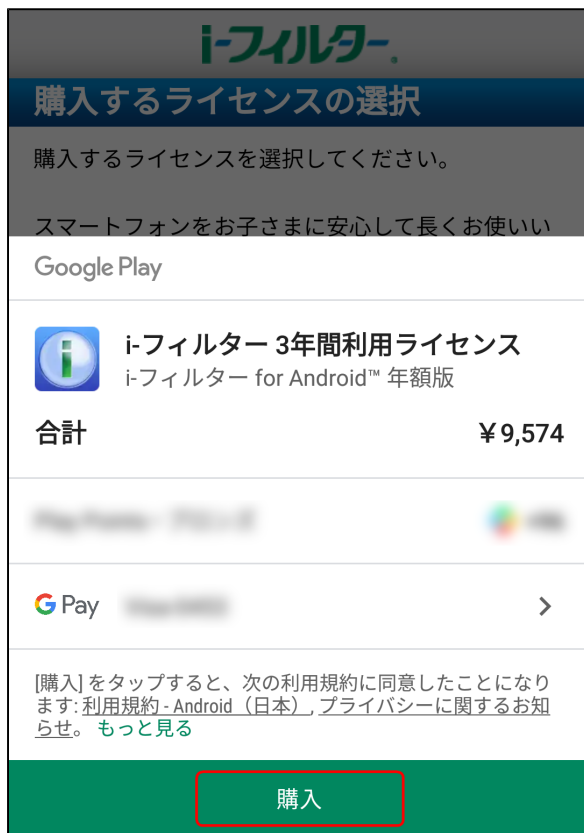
i-フィルター。

購入するライセンスの選択

購入するライセンスを選択してください。

スマートフォンをお子さまに安心して長くお使いい

Google Play

i-フィルター 3年間利用ライセンス
i-フィルター for Android™ 年額版

合計 ¥9,574

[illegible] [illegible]

G Pay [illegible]

[購入] をタップすると、次の利用規約に同意したことになります: 利用規約 - Android（日本）, プライバシーに関するお知らせ。 もっと見る

購入